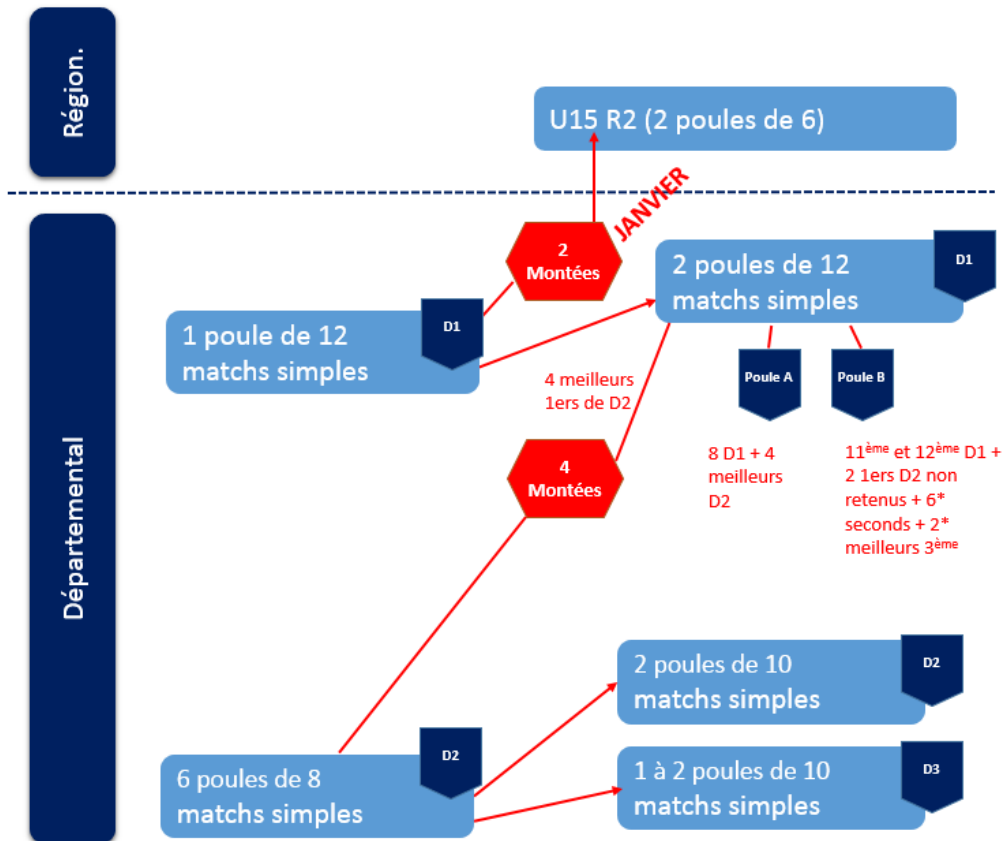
Région.

U15 R2 (2 poules de 6)

JANVIER

2 Montées

Départemental

1 poule de 12 matchs simples

D1

2 poules de 12 matchs simples

D1

4 meilleurs 1ers de D2

Poule A

Poule B

8 D1 + 4 meilleurs D2

11$^{ème}$ et 12$^{ème}$ D1 + 2 1ers D2 non retenus + 6* seconds + 2* meilleurs 3$^{ème}$

4 Montées

2 poules de 10 matchs simples

D2

6 poules de 8 matchs simples

D2

1 à 2 poules de 10 matchs simples

D3